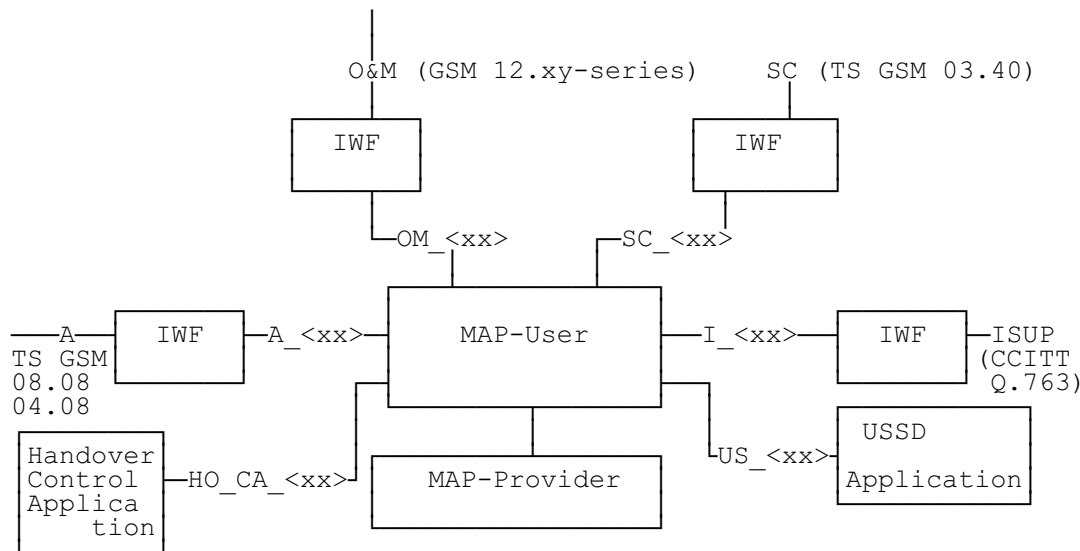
O&M (GSM 12.xy-series)

SC (TS GSM 03.40)

IWF

IWF

OM_<xx>

SC_<xx>

A

IWF

A_<xx>

MAP-User

I_<xx>

IWF

ISUP (CCITT Q.763)

TS GSM 08.08 04.08

Handover Control Application

HO_CA_<xx>

MAP-Provider

US_<xx>

USSD Application